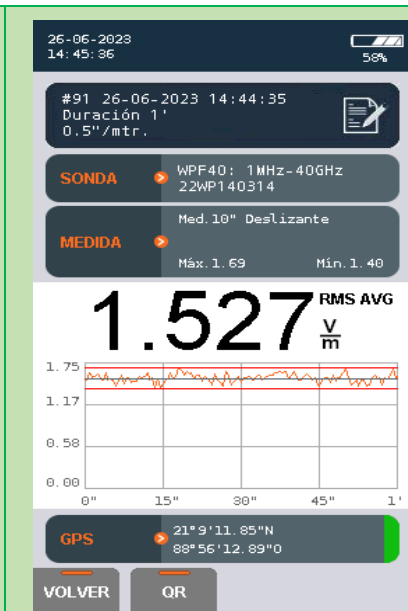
26-06-2023
14:45:36

58%

#91 26-06-2023 14:44:35
Duración 1'
0.5"/mtr.

SONDA
WPF40: 1MHz-40GHz
22WP140314

MEDIDA
Med.10" Deslizante
Máx.1.69
Mín.1.40

1.527 RMS AVG $\frac{V}{m}$

1.75
1.17
0.58
0.00
0"
15"
30"
45"
1'

GPS
21°9'11.85"N
88°56'12.89"O

VOLVER
QR